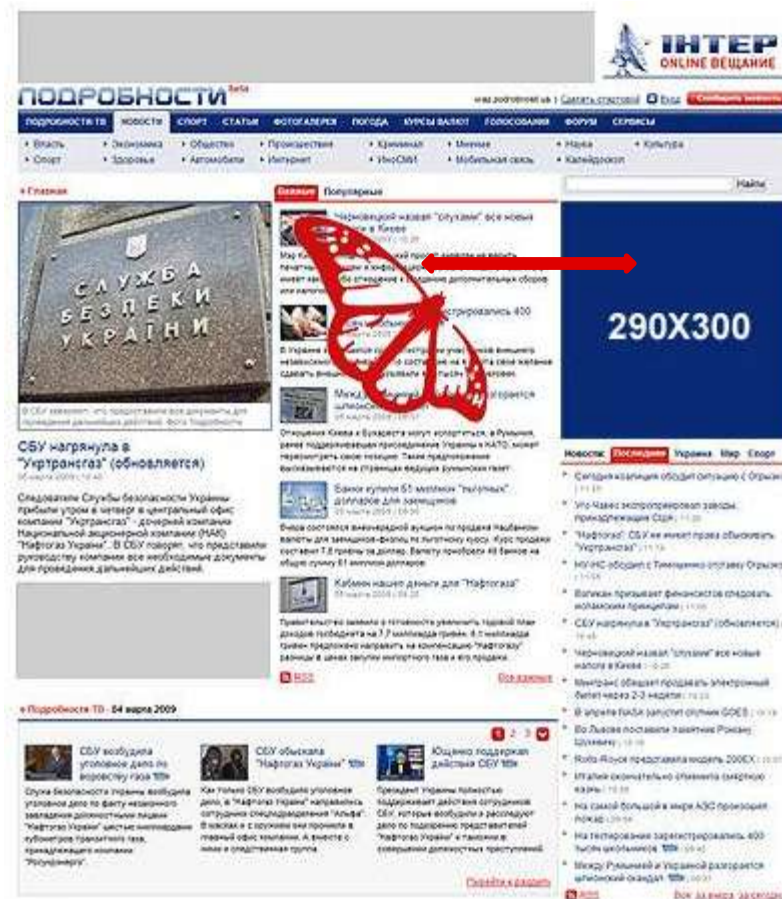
ІНТЕР
ONLINE ВЕЩАНИЕ

ПОДРОБНОСТИ beta

ПОДРОБНОСТИ ТВ | НОВОСТИ | СПОРТ | СТАТЬИ | ФОТОГАЛЕРЕЯ | ПОГОДА | КУРСЫ ВАЛЮТ | ГОЛОСОВАНИЯ | ФОРУМ | СЕРВИСЫ

• Власть • Экономика • Общество • Происшествия • Криминал • Мнения • Наука • Культура
• Спорт • Здоровье • Автомобили • Интернет • ИноСМИ • Мобильная связь • Калейдоскоп

Главная

Служба безпеки України

СБУ нагрянула в "Укртрансгаз" (обновляется)

Следователи Службы безопасности Украины прибыли утром в четверг в центральный офис компании "Укртрансгаз" - дочерней компании Национальной акционерной компании (НАК) "Нафтогаз Украины". В СБУ говорят, что представили руководству компании все необходимые документы для проведения дальнейших действий.

Важные | Популярные

Черновецкий назвал "слухами" все новые налоги в Киеве

Между Румынией и Украиной разгорается шпионский скандал

Банки купили 61 миллион "выгодных" долларов для заемщиков

Кабмин нашел деньги для "Нафтогаза"

RSS | Все новости

Найти

290X300

Новости | Последние | Украина | Мир | Спорт

Подробности ТВ - 04 марта 2009

СБУ возбудила уголовное дело по воровству газа
СБУ обыскала "Нафтогаз Украины"
Ющенко поддержал действия СБУ

Перейти в раздел

Между Румынией и Украиной разгорается шпионский скандал

RSS | Все за вчера